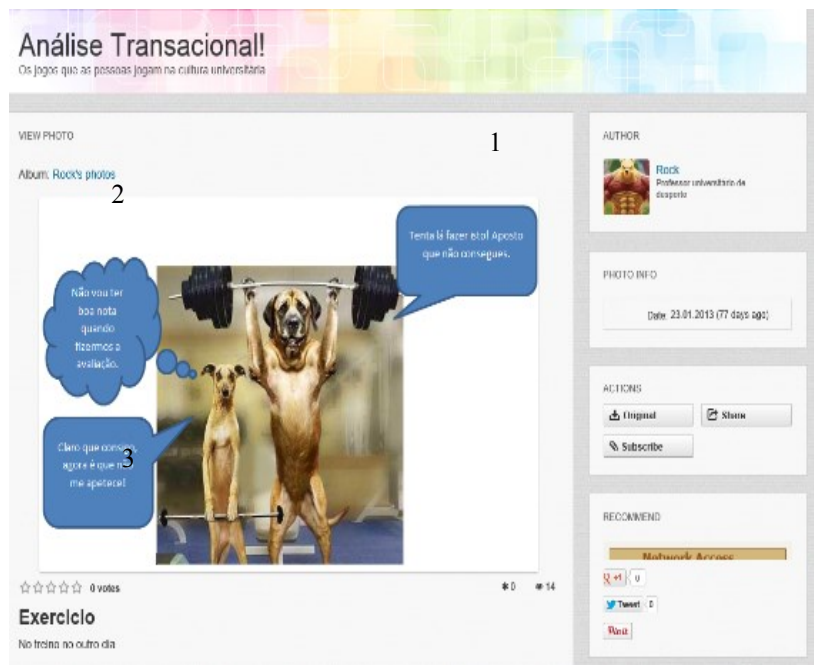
Análise Transacional!

Os jogos que as pessoas jogam na cultura universitária

VIEW PHOTO

1

Album: Rock's photos

2

Tenta lá fazer isto! Aposto que não consegues.

Não vou ter boa nota quando fizermos a avaliação.

Claro que consigo agora é que não me apetece!

3

☆☆☆☆☆ 0 votes

0 14

Exercicio

No treino no outro dia

AUTHOR

Rock

Professor universitário de desporto

PHOTO INFO

Date: 23.01.2013 (77 days ago)

ACTIONS

Original

Share

Subscribe

RECOMMEND

Network Access

+1 0

Tweet 0

Pin it